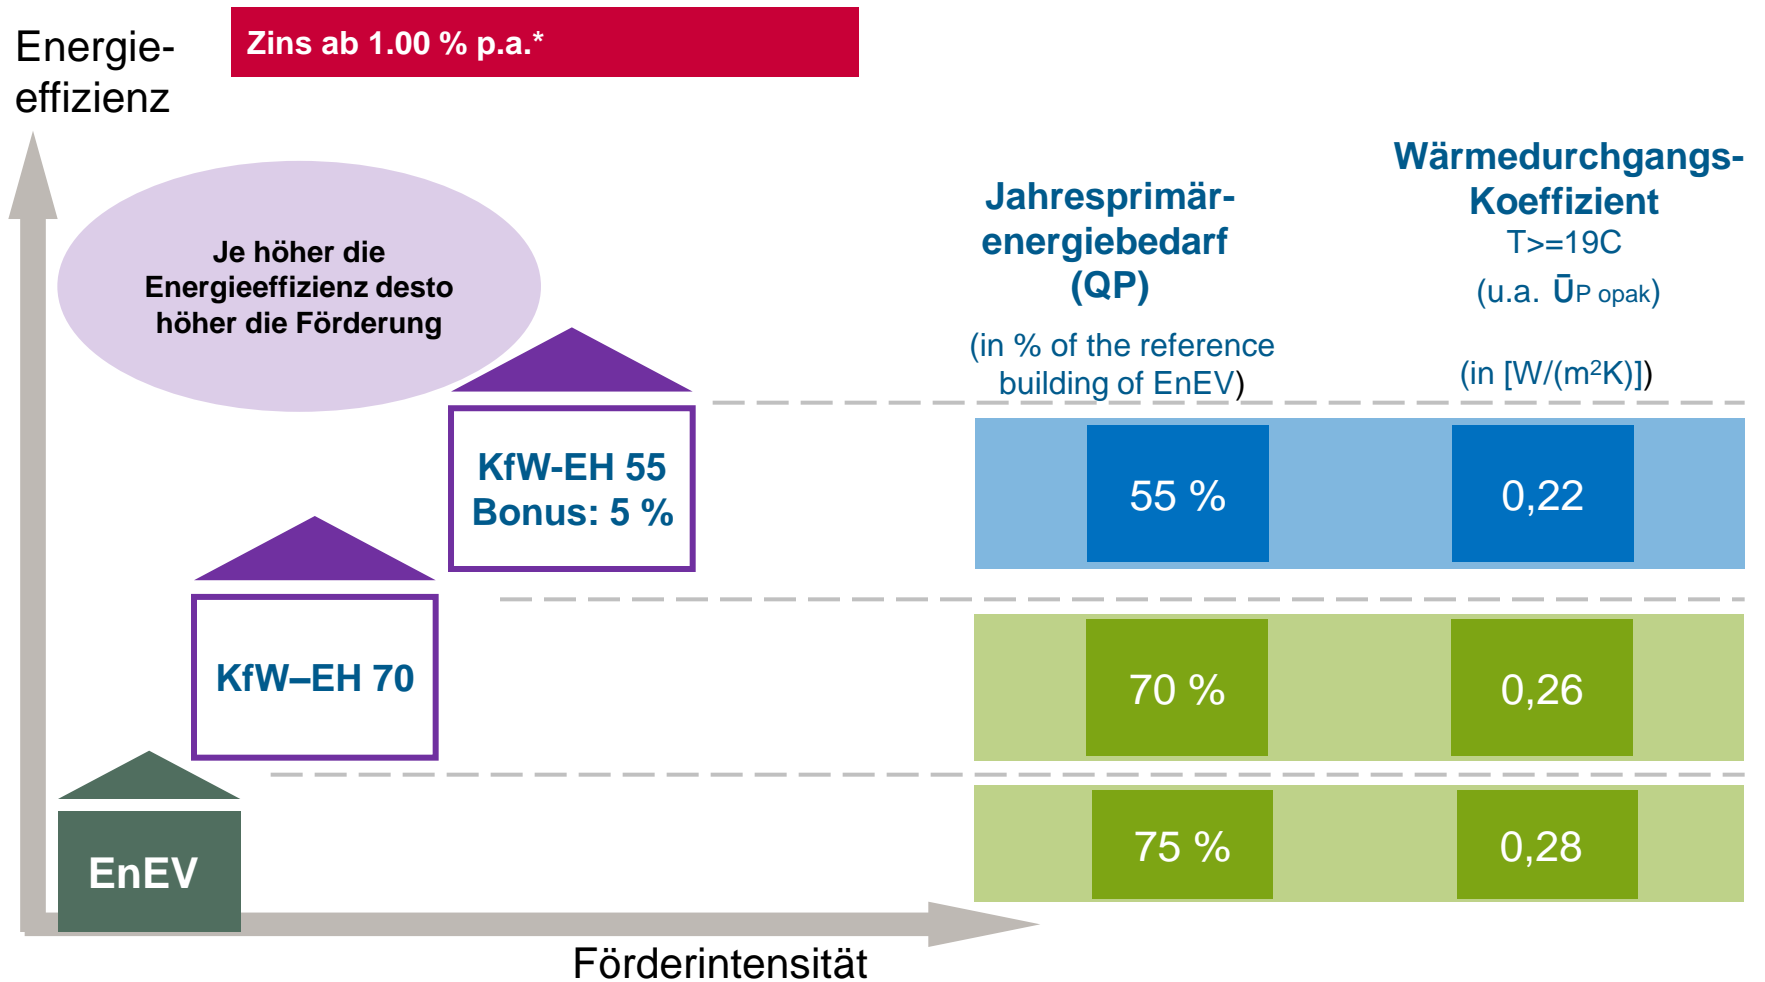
Energieeffizienz

Zins ab 1.00 % p.a.*

Je höher die Energieeffizienz desto höher die Förderung

Jahresprimärenergiebedarf (QP)

(in % of the reference building of EnEV)

Wärmedurchgangs-Koeffizient
T>=19C
(u.a. $\bar{U}_{P\ opak}$)

(in [W/(m²K)])

KfW-EH 55
Bonus: 5 %

55 %

0,22

KfW–EH 70

70 %

0,26

EnEV

75 %

0,28

Förderintensität